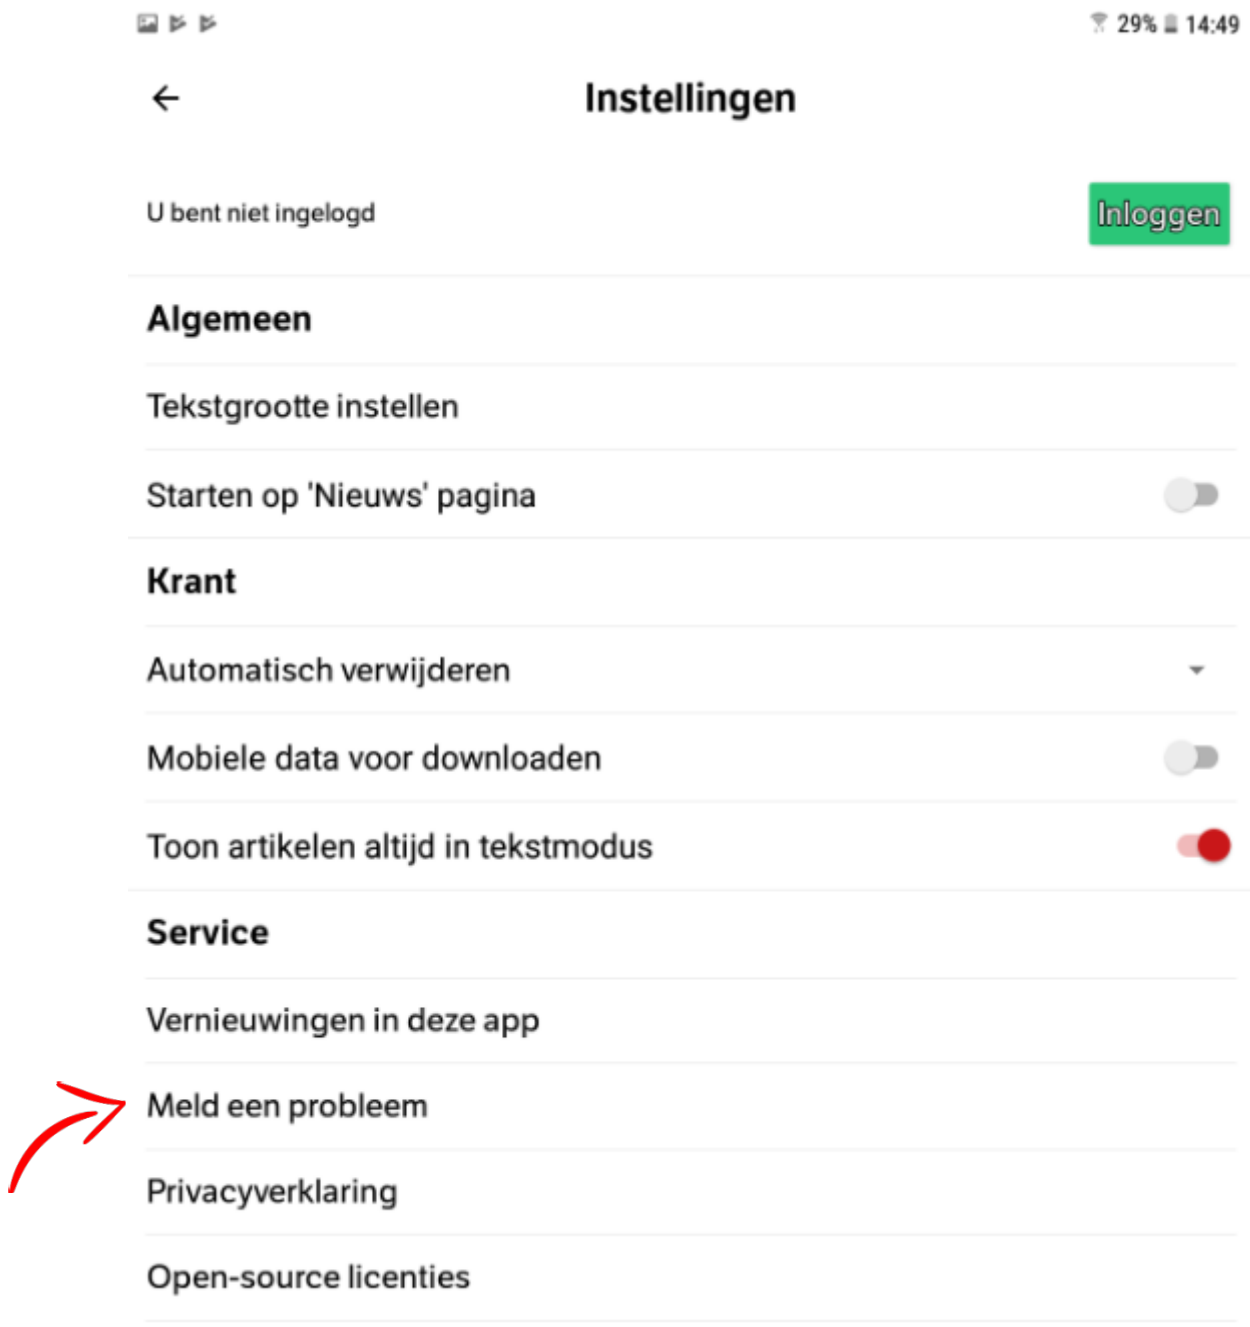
29% 14:49

Instellingen

U bent niet ingelogd

Inloggen

Algemeen

Tekstgrootte instellen

Starten op 'Nieuws' pagina

Krant

Automatisch verwijderen

Mobiele data voor downloaden

Toon artikelen altijd in tekstmodus

Service

Vernieuwingen in deze app

Meld een probleem

Privacyverklaring

Open-source licenties